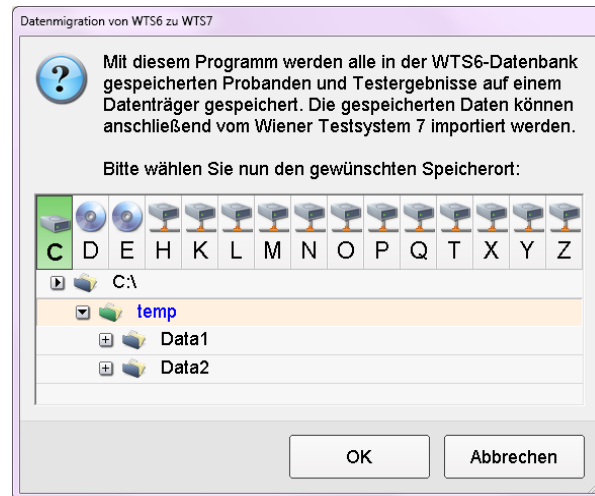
Datenmigration von WTS6 zu WTS7

Mit diesem Programm werden alle in der WTS6-Datenbank gespeicherten Probanden und Testergebnisse auf einem Datenträger gespeichert. Die gespeicherten Daten können anschließend vom Wiener Testsystem 7 importiert werden.

Bitte wählen Sie nun den gewünschten Speicherort:

| C | D | E | H | K | L | M | N | O | P | Q | T | X | Y | Z |
|---|---|---|---|---|---|---|---|---|---|---|---|---|---|---|

C:\
temp
Data1
Data2

OK
Abbrechen